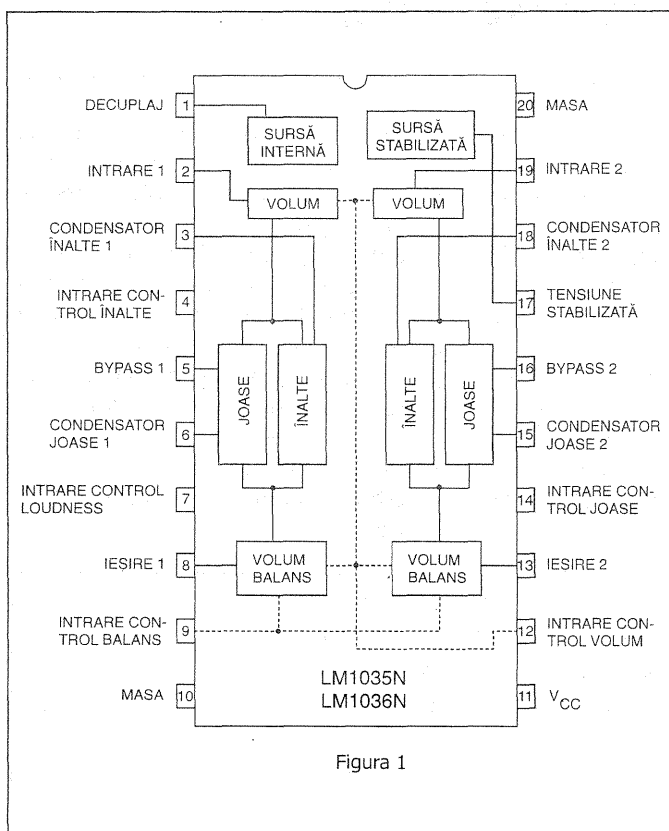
DECUPLAJ 1
SURSĂ INTERNĂ
SURSĂ STABILIZATĂ
20 MASA
INTRARE 1 2
VOLUM
VOLUM
19 INTRARE 2
CONDENSATOR ÎNALTE 1 3
18 CONDENSATOR ÎNALTE 2
INTRARE CONTROL ÎNALTE 4
17 TENSIUNE STABILIZATĂ
BYPASS 1 5
JOASE
ÎNALTE
ÎNALTE
JOASE
16 BYPASS 2
CONDENSATOR JOASE 1 6
15 CONDENSATOR JOASE 2
INTRARE CONTROL LOUDNESS 7
14 INTRARE CONTROL JOASE
IESIRE 1 8
VOLUM BALANS
VOLUM BALANS
13 IESIRE 2
INTRARE CONTROL BALANS 9
12 INTRARE CONTROL VOLUM
LM1035N
LM1036N
MASA 10
11 $V_{CC}$

Figura 1